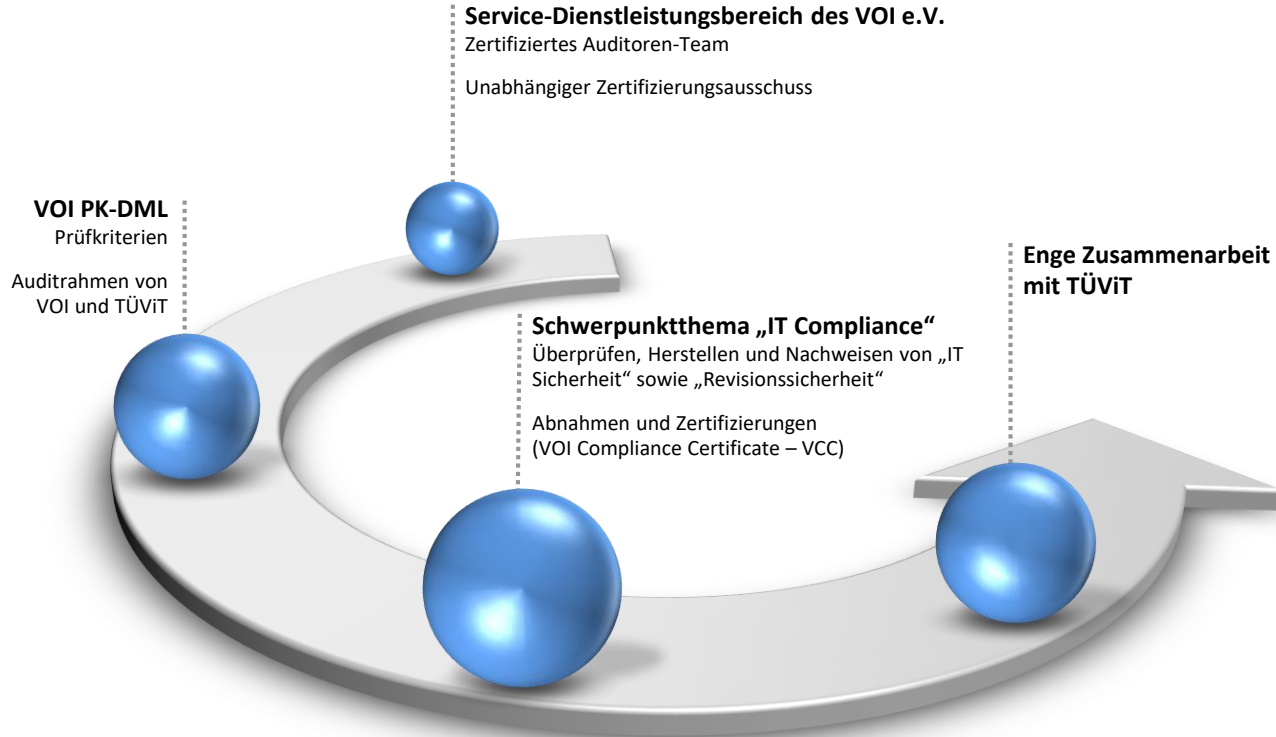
**Service-Dienstleistungsbereich des VOI e.V.**
Zertifiziertes Auditoren-Team

Unabhängiger Zertifizierungsausschuss

**VOI PK-DML**
Prüfkriterien

Auditrahmen von VOI und TÜViT

**Schwerpunktthema „IT Compliance“**
Überprüfen, Herstellen und Nachweisen von „IT Sicherheit“ sowie „Revisionssicherheit“

Abnahmen und Zertifizierungen (VOI Compliance Certificate – VCC)

**Enge Zusammenarbeit mit TÜViT**